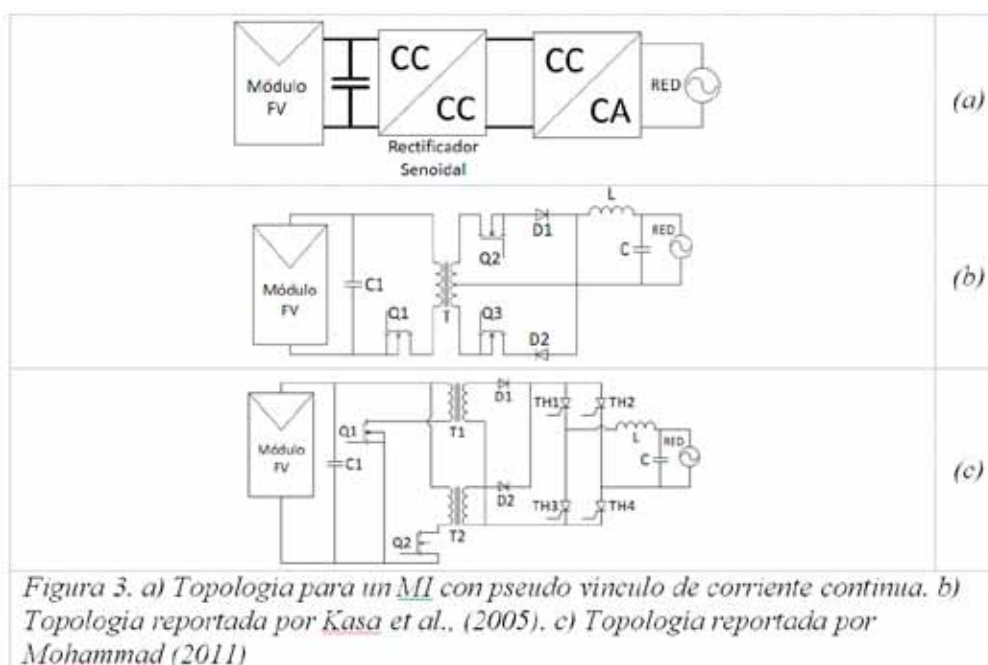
Módulo FV

CC

CC

Rectificador Senoidal

CC

CA

RED

(a)

Módulo FV

C1

Q1

T

Q2

Q3

D1

D2

L

C

RED

(b)

Módulo FV

C1

Q1

Q2

T1

T2

D1

D2

TH1

TH2

TH3

TH4

L

C

RED

(c)

Figura 3. a) Topologia para un MI con pseudo vinculo de corriente continua. b) Topologia reportada por Kasa et al., (2005). c) Topologia reportada por Mohammad (2011)